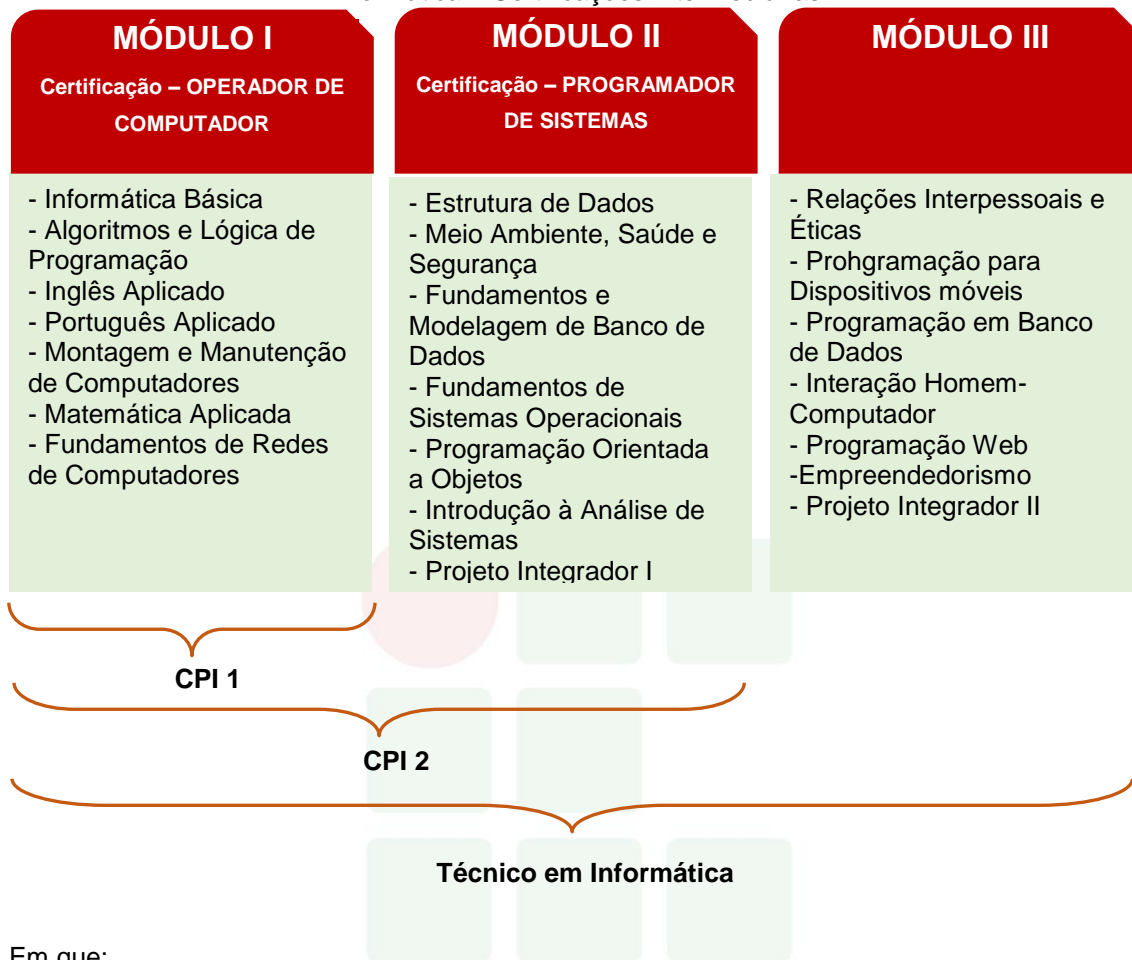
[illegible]

MÓDULO I

Certificação – OPERADOR DE COMPUTADOR

MÓDULO II

Certificação – PROGRAMADOR DE SISTEMAS

MÓDULO III

- Informática Básica
- Algoritmos e Lógica de Programação
- Inglês Aplicado
- Português Aplicado
- Montagem e Manutenção de Computadores
- Matemática Aplicada
- Fundamentos de Redes de Computadores

- Estrutura de Dados
- Meio Ambiente, Saúde e Segurança
- Fundamentos e Modelagem de Banco de Dados
- Fundamentos de Sistemas Operacionais
- Programação Orientada a Objetos
- Introdução à Análise de Sistemas
- Projeto Integrador I

- Relações Interpessoais e Éticas
- Prohgramação para Dispositivos móveis
- Programação em Banco de Dados
- Interação Homem-Computador
- Programação Web
-Empreendedorismo
- Projeto Integrador II

CPI 1

CPI 2

Técnico em Informática

Em que: